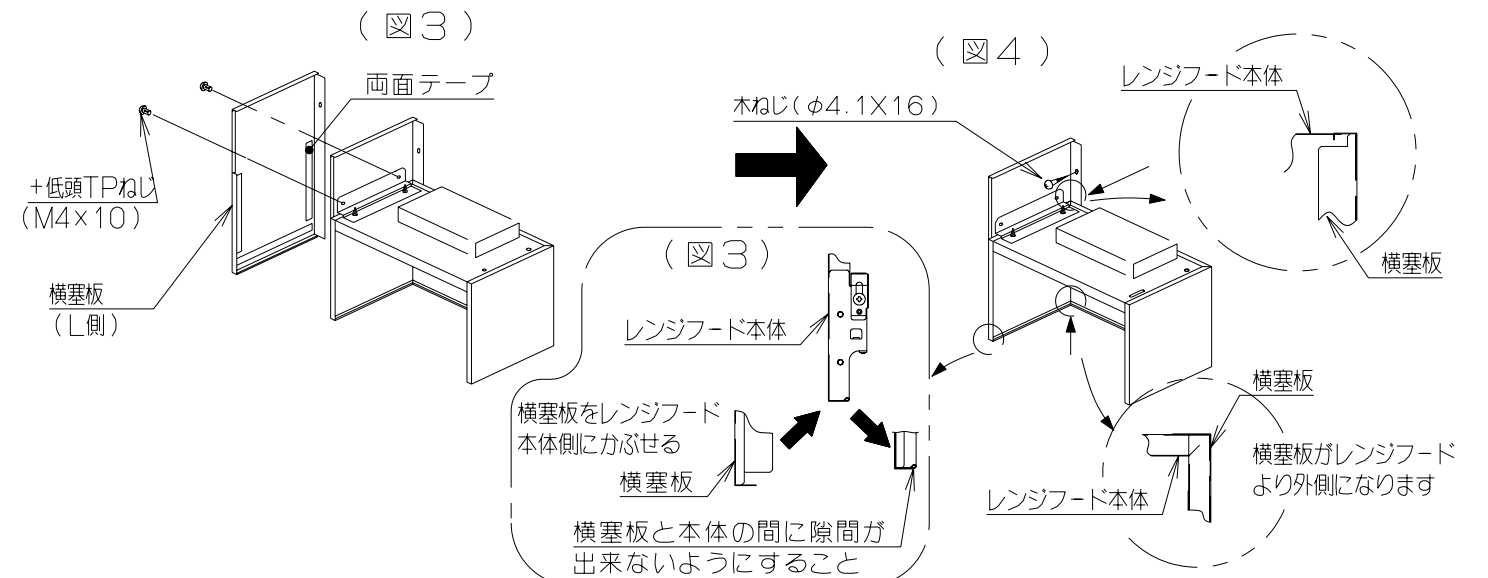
( 図3 )

両面テープ

+低頭TPねじ
(M4×10)

横塞板
(L側)

( 図4 )

木ねじ(φ4.1X16)

レンジフード本体

横塞板

( 図3 )

レンジフード本体

横塞板をレンジフード
本体側にかぶせる

横塞板

横塞板と本体の間に隙間が
出来ないようにすること

横塞板

横塞板がレンジフード
より外側になります

レンジフード本体